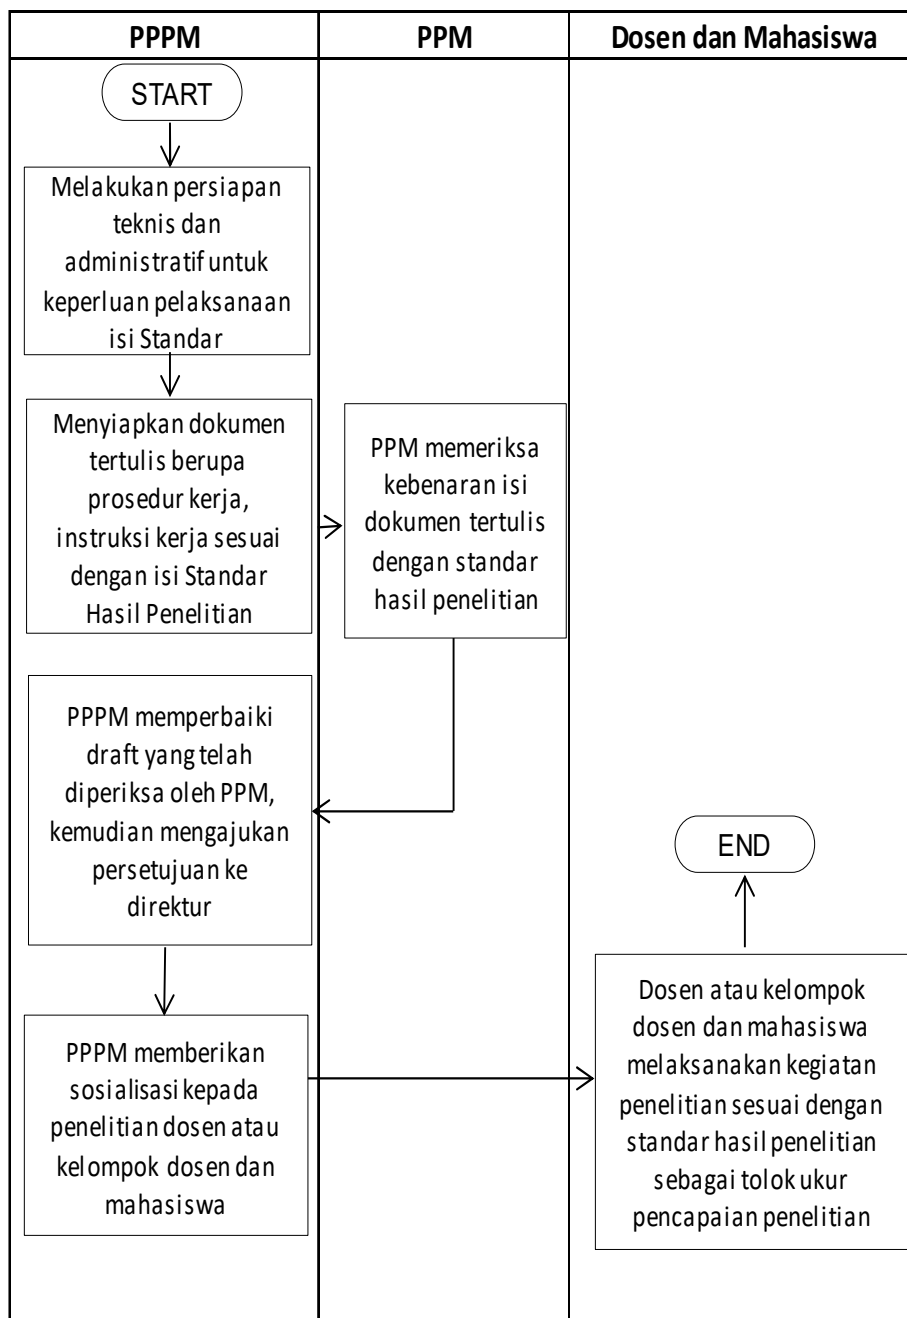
| PPPM | PPM | Dosen dan Mahasiswa |
|---|---|---|

START

Melakukan persiapan teknis dan administratif untuk keperluan pelaksanaan isi Standar

Menyiapkan dokumen tertulis berupa prosedur kerja, instruksi kerja sesuai dengan isi Standar Hasil Penelitian

PPM memeriksa kebenaran isi dokumen tertulis dengan standar hasil penelitian

PPPM memperbaiki draft yang telah diperiksa oleh PPM, kemudian mengajukan persetujuan ke direktur

PPPM memberikan sosialisasi kepada penelitian dosen atau kelompok dosen dan mahasiswa

Dosen atau kelompok dosen dan mahasiswa melaksanakan kegiatan penelitian sesuai dengan standar hasil penelitian sebagai tolok ukur pencapaian penelitian

END